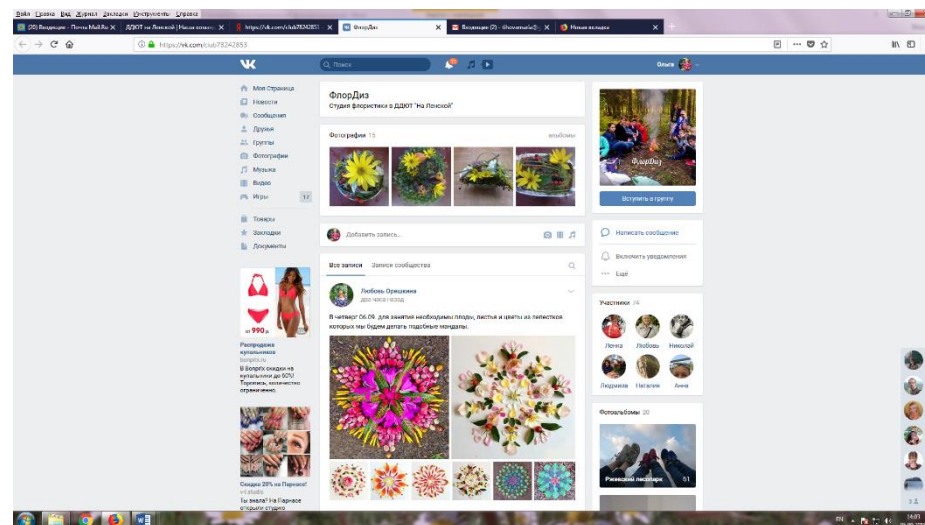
Файл Правка Вид Журнал Закладки Инструменты Справка

(20) Входящие - Почта Mail.Ru | ДДЮТ на Ленской | Наши новос | https://vk.com/club78242853 | ФлорДиз | Входящие (2) - Ghoramaria@ | Новая вкладка

https://vk.com/club78242853

Поиск

Ольга

Моя Страница
Новости
Сообщения
Друзья
Группы
Фотографии
Музыка
Видео
Игры 17

Товары
Закладки
Документы

от 990 р.
Распродажа купальников
bonprix.ru
В Бонприкс скидки на купальники до 60%! Торопись, количество ограничено.

Скидка 20% на Парнасе!
vk.studio
Ты знала? На Парнасе открыли студию

ФлорДиз
Студия флористики в ДДЮТ "На Ленской"

Фотографии 15
альбомы

Добавить запись...

Все записи   Записи сообщества

Любовь Орешкина
два часа назад

В четверг 06.06. для занятия необходимы плоды, листья и цветы из лепестков которых мы будем делать подобные мандалы.

Вступить в группу

Написать сообщение
Включить уведомления
Ещё

Участники 74
Лечка   Любовь   Николай
Людмила   Наталия   Анна

Фотоальбомы 20
Ржевский лесопарк 51

EN 14:03